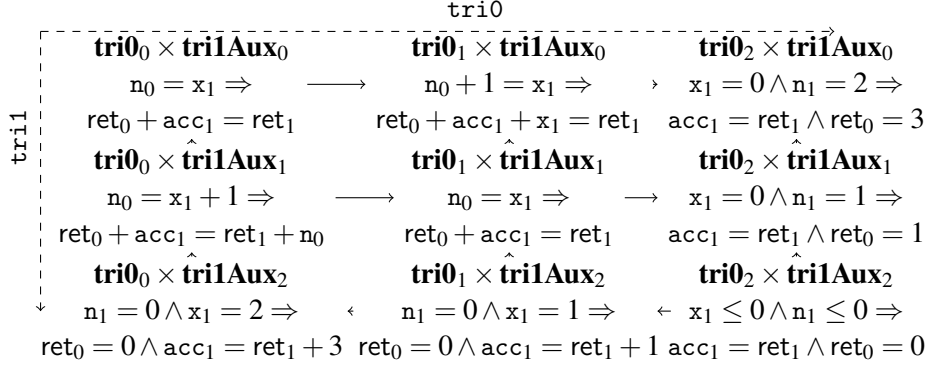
tri0

tri1

| | | |
|---|---|---|
| $\mathbf{tri0}_0 \times \mathbf{tri1Aux}_0$ | $\mathbf{tri0}_1 \times \mathbf{tri1Aux}_0$ | $\mathbf{tri0}_2 \times \mathbf{tri1Aux}_0$ |
| $\mathtt{n}_0 = \mathtt{x}_1 \Rightarrow$ $\longrightarrow$ | $\mathtt{n}_0 + 1 = \mathtt{x}_1 \Rightarrow$ | $\mathtt{x}_1 = 0 \wedge \mathtt{n}_1 = 2 \Rightarrow$ |
| $\mathsf{ret}_0 + \mathtt{acc}_1 = \mathsf{ret}_1$ | $\mathsf{ret}_0 + \mathtt{acc}_1 + \mathtt{x}_1 = \mathsf{ret}_1$ | $\mathtt{acc}_1 = \mathsf{ret}_1 \wedge \mathsf{ret}_0 = 3$ |
| $\mathbf{tri0}_0 \times \mathbf{tri1Aux}_1$ | $\mathbf{tri0}_1 \times \mathbf{tri1Aux}_1$ | $\mathbf{tri0}_2 \times \mathbf{tri1Aux}_1$ |
| $\mathtt{n}_0 = \mathtt{x}_1 + 1 \Rightarrow$ $\longrightarrow$ | $\mathtt{n}_0 = \mathtt{x}_1 \Rightarrow$ $\longrightarrow$ | $\mathtt{x}_1 = 0 \wedge \mathtt{n}_1 = 1 \Rightarrow$ |
| $\mathsf{ret}_0 + \mathtt{acc}_1 = \mathsf{ret}_1 + \mathtt{n}_0$ | $\mathsf{ret}_0 + \mathtt{acc}_1 = \mathsf{ret}_1$ | $\mathtt{acc}_1 = \mathsf{ret}_1 \wedge \mathsf{ret}_0 = 1$ |
| $\mathbf{tri0}_0 \times \mathbf{tri1Aux}_2$ | $\mathbf{tri0}_1 \times \mathbf{tri1Aux}_2$ | $\mathbf{tri0}_2 \times \mathbf{tri1Aux}_2$ |
| $\mathtt{n}_1 = 0 \wedge \mathtt{x}_1 = 2 \Rightarrow$ | $\mathtt{n}_1 = 0 \wedge \mathtt{x}_1 = 1 \Rightarrow$ | $\leftarrow$ $\mathtt{x}_1 \leq 0 \wedge \mathtt{n}_1 \leq 0 \Rightarrow$ |
| $\mathsf{ret}_0 = 0 \wedge \mathtt{acc}_1 = \mathsf{ret}_1 + 3$ | $\mathsf{ret}_0 = 0 \wedge \mathtt{acc}_1 = \mathsf{ret}_1 + 1$ | $\mathtt{acc}_1 = \mathsf{ret}_1 \wedge \mathsf{ret}_0 = 0$ |